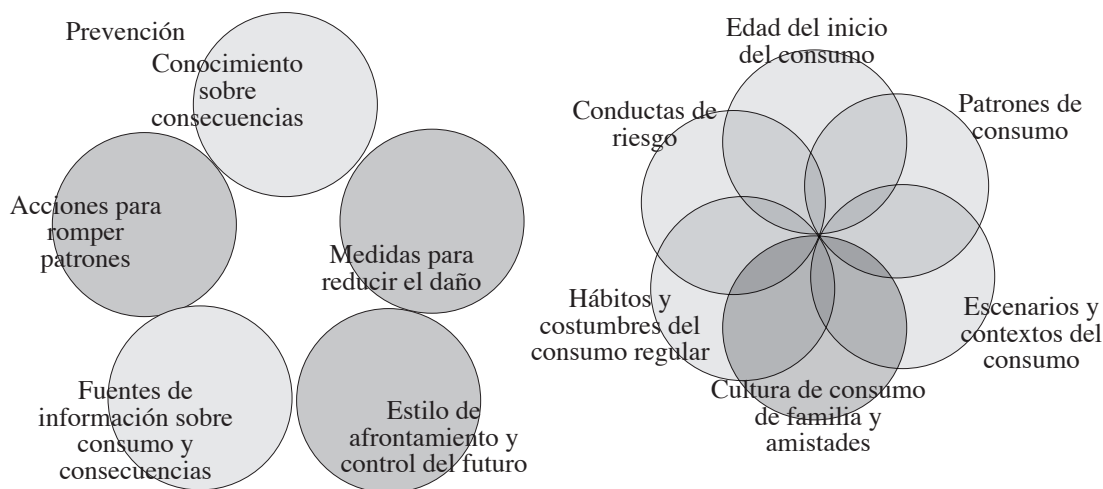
Prevención

Conocimiento sobre consecuencias

Acciones para romper patrones

Medidas para reducir el daño

Fuentes de información sobre consumo y consecuencias

Estilo de afrontamiento y control del futuro

Edad del inicio del consumo

Conductas de riesgo

Patrones de consumo

Hábitos y costumbres del consumo regular

Escenarios y contextos del consumo

Cultura de consumo de familia y amistades